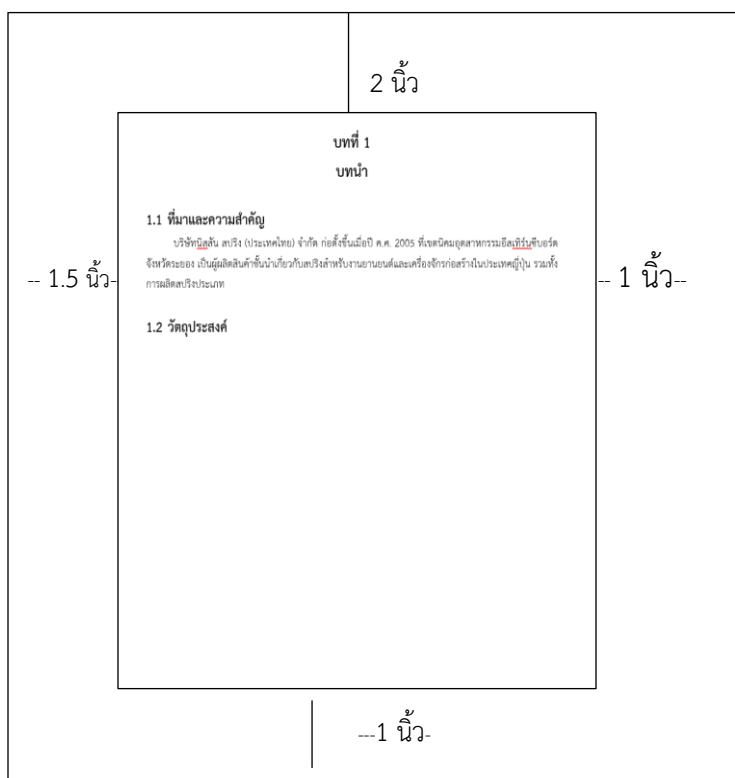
2 นิ้ว

บทที่ 1

บทนำ

1.1 ที่มาและความสำคัญ

บริษัทนิสสัน สปริง (ประเทศไทย) จำกัด ก่อตั้งขึ้นเมื่อปี ค.ศ. 2005 ที่เขตนิคมอุตสาหกรรมอีสเทิร์นซีบอร์ด จังหวัดระยอง เป็นผู้ผลิตสินค้าชั้นนำเกี่ยวกับสปริงสำหรับงานยานยนต์และเครื่องจักรก่อสร้างในประเทศญี่ปุ่น รวมทั้งการผลิตสปริงประเภท

1.2 วัตถุประสงค์

-- 1.5 นิ้ว-

-- 1 นิ้ว--

---1 นิ้ว-